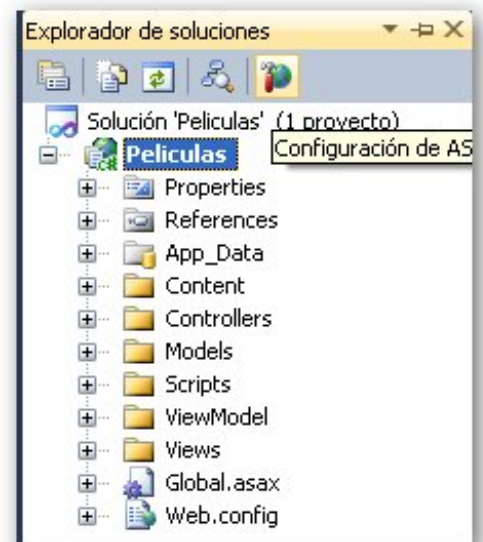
Explorador de soluciones

Solución 'Peliculas' (1 proyecto)

Peliculas

Configuración de AS

Properties

References

App_Data

Content

Controllers

Models

Scripts

ViewModel

Views

Global.asax

Web.config